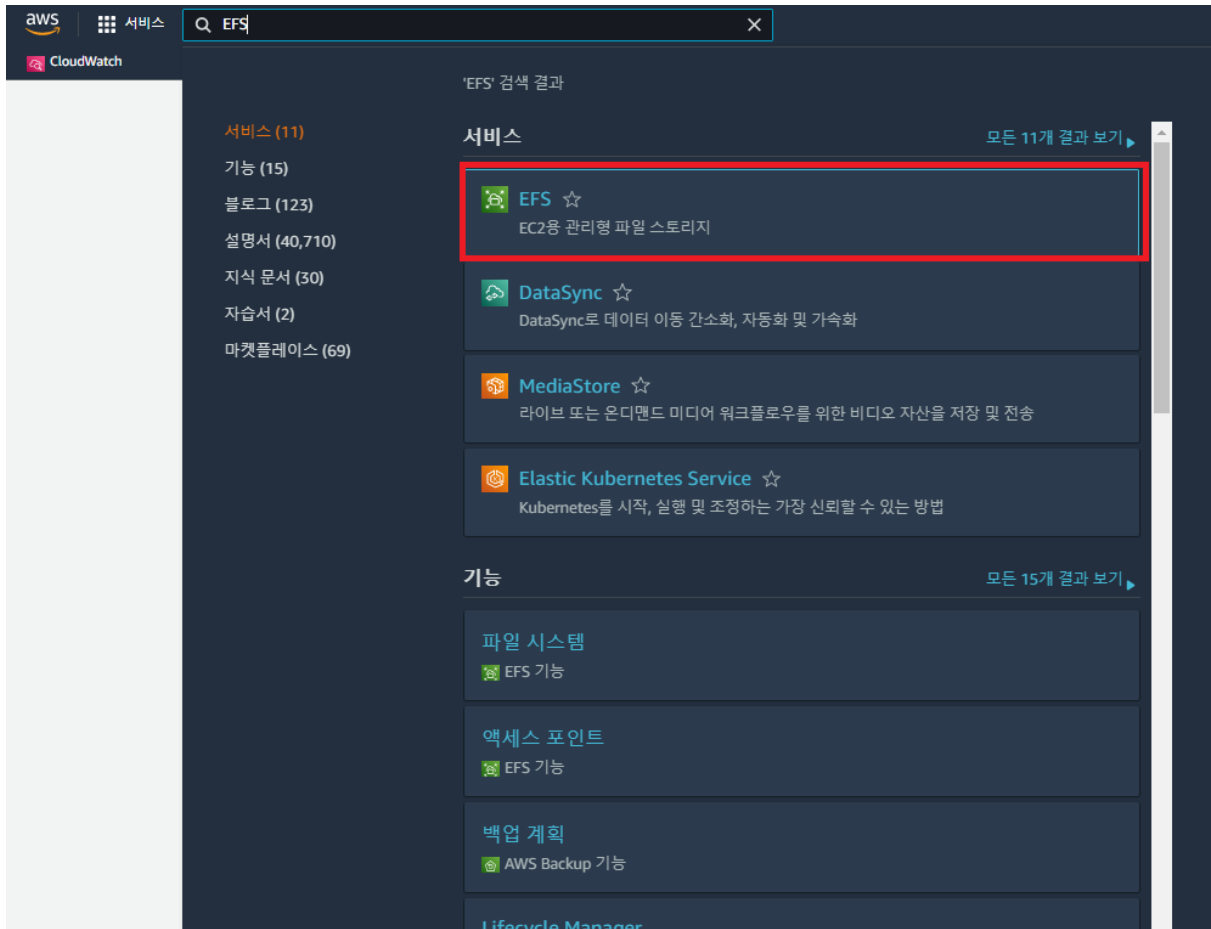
aws 서비스 EFS

CloudWatch

'EFS' 검색 결과

서비스 (11)
기능 (15)
블로그 (123)
설명서 (40,710)
지식 문서 (30)
자습서 (2)
마켓플레이스 (69)

서비스 모든 11개 결과 보기

EFS
EC2용 관리형 파일 스토리지

DataSync
DataSync로 데이터 이동 간소화, 자동화 및 가속화

MediaStore
라이브 또는 온디맨드 미디어 워크플로우를 위한 비디오 자산을 저장 및 전송

Elastic Kubernetes Service
Kubernetes를 시작, 실행 및 조정하는 가장 신뢰할 수 있는 방법

기능 모든 15개 결과 보기

파일 시스템
EFS 기능

액세스 포인트
EFS 기능

백업 계획
AWS Backup 기능

Lifecycle Manager